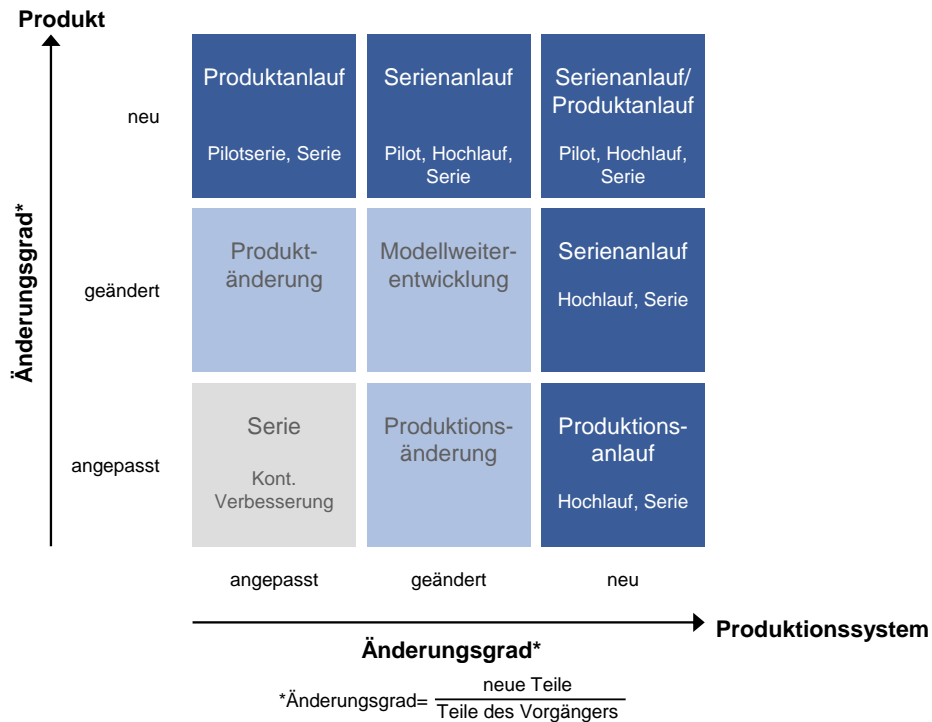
Produkt

Änderungsgrad*

neu

Produktanlauf

Pilotserie, Serie

Serienanlauf

Pilot, Hochlauf, Serie

Serienanlauf/ Produktanlauf

Pilot, Hochlauf, Serie

geändert

Produktänderung

Modellweiterentwicklung

Serienanlauf

Hochlauf, Serie

angepasst

Serie

Kont. Verbesserung

Produktionsänderung

Produktionsanlauf

Hochlauf, Serie

angepasst

geändert

neu

Produktionssystem

Änderungsgrad*

*Änderungsgrad= $\frac{\text{neue Teile}}{\text{Teile des Vorgängers}}$